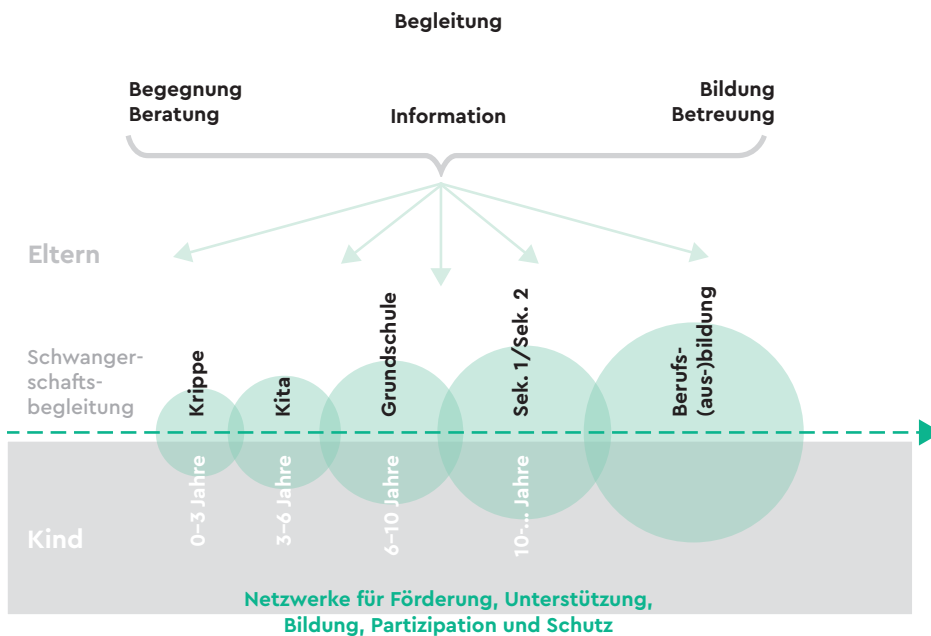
Begleitung

Begegnung
Beratung

Information

Bildung
Betreuung

Eltern

Schwangerschaftsbegleitung

Krippe

Kita

Grundschule

Sek. 1/Sek. 2

Berufs-
(aus-)bildung

Kind

0–3 Jahre

3–6 Jahre

6–10 Jahre

10–... Jahre

Netzwerke für Förderung, Unterstützung,
Bildung, Partizipation und Schutz